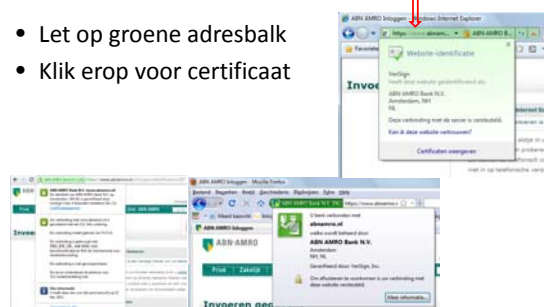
• Let op groene adresbalk
• Klik erop voor certificaat

ABN AMRO Inloggen - Windows Internet Explorer

https://www.abnam...

ABN AMRO B...

Favorieten

Website-identificatie

VeriSign

ABN AMRO Bank N.V.
Amsterdam, NH
NL

Deze verbinding met de server is versleuteld.

Kan ik deze website vertrouwen?

Certificaten weergeven

Invoe

ABN AMRO Bank N.V.

Privé

Invoer

ABN AMRO Inloggen - Mozilla Firefox

Bestand Bewerken Beeld Geschiedenis Bladwijzers Extra Help

ABN AMRO Bank N.V. (NL) https://www.abnamro.nl

ABN·AMRO

Privé | Zakelijk

Invoeren ge

U bent verbonden met

abnamro.nl

welke wordt beheerd door

ABN AMRO Bank N.V.

Amsterdam
NH

Geverifieerd door: VeriSign, Inc.

Meer informatie...